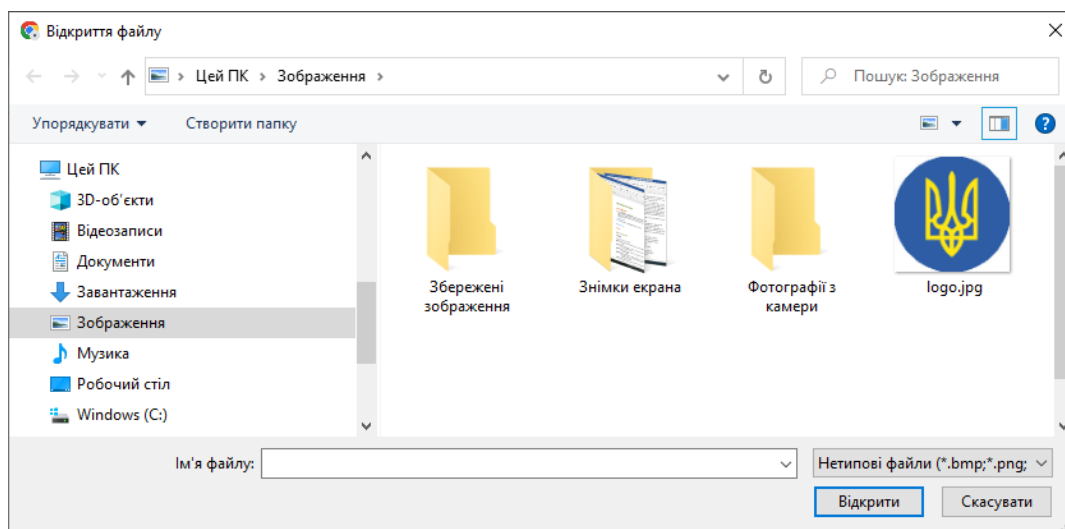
Відкриття файлу

Цей ПК › Зображення ›

Пошук: Зображення

Упорядкувати ▾ Створити папку

Цей ПК
3D-об'єкти
Відеозаписи
Документи
Завантаження
Зображення
Музика
Робочий стіл
Windows (C:)

Збережені зображення
Знімки екрана
Фотографії з камери
logo.jpg

Ім'я файлу:
Нетипові файли (*.bmp;*.png;
Відкрити
Скасувати